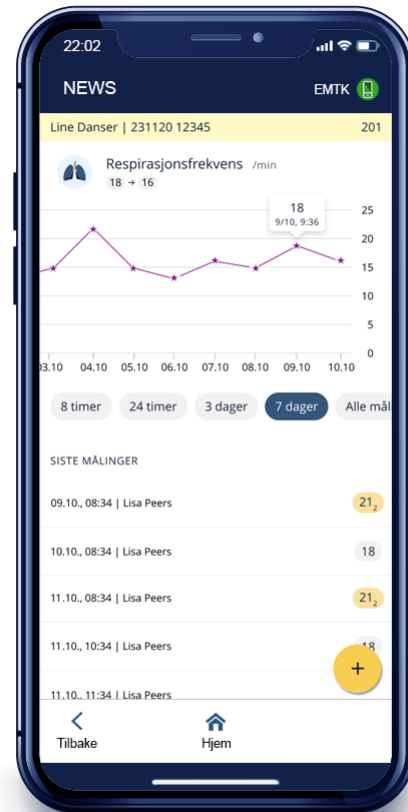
22:02

NEWS

EMTK

Line Danser | 231120 12345

201

Respirasjonsfrekvens /min

18 → 16

18
9/10, 9:36

25
20
15
10
5
0

03.10 04.10 05.10 06.10 07.10 08.10 09.10 10.10

8 timer
24 timer
3 dager
7 dager
Alle mål

SISTE MÅLINGER

09.10., 08:34 | Lisa Peers $21_2$

10.10., 08:34 | Lisa Peers 18

11.10., 08:34 | Lisa Peers $21_2$

11.10., 10:34 | Lisa Peers 18

11.10., 11:34 | Lisa Peers

+

Tilbake

Hjem